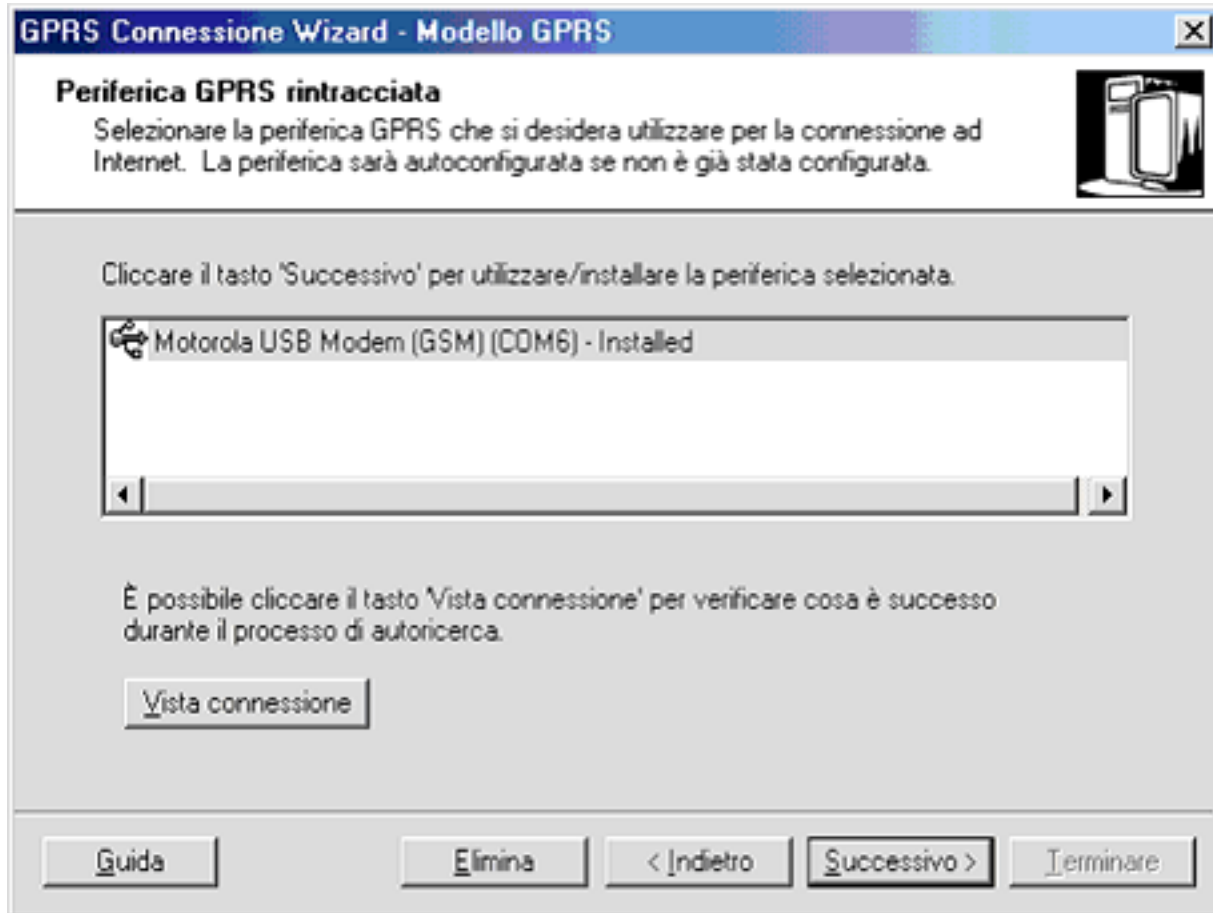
GPRS Connessione Wizard - Modello GPRS

Periferica GPRS rintracciata

Selezionare la periferica GPRS che si desidera utilizzare per la connessione ad Internet. La periferica sarà autoconfigurata se non è già stata configurata.

Cliccare il tasto 'Successivo' per utilizzare/installare la periferica selezionata.

Motorola USB Modem (GSM) (COM6) - Installed

È possibile cliccare il tasto 'Vista connessione' per verificare cosa è successo durante il processo di autoricerca.

Vista connessione

Guida

Elimina

< Indietro

Successivo >

Terminare